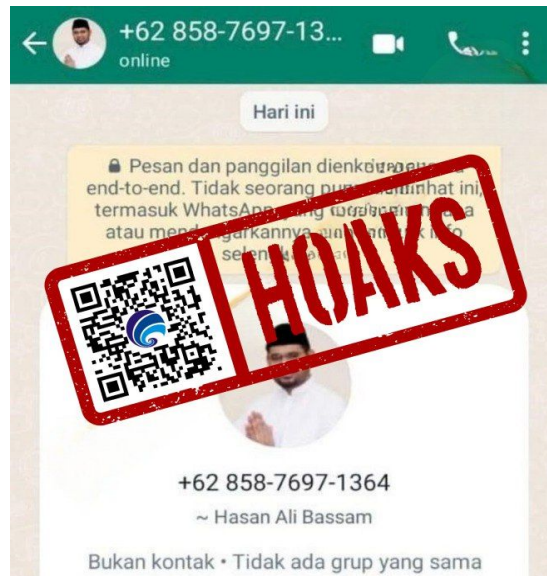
+62 858-7697-13...
online

Hari ini

🔒 Pesan dan panggilan dienkr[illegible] end-to-end. Tidak seorang pun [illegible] ini, termasuk WhatsApp, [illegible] atau mend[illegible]garkannya. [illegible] info selen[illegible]

HOAKS

+62 858-7697-1364
~ Hasan Ali Bassam

Bukan kontak • Tidak ada grup yang sama